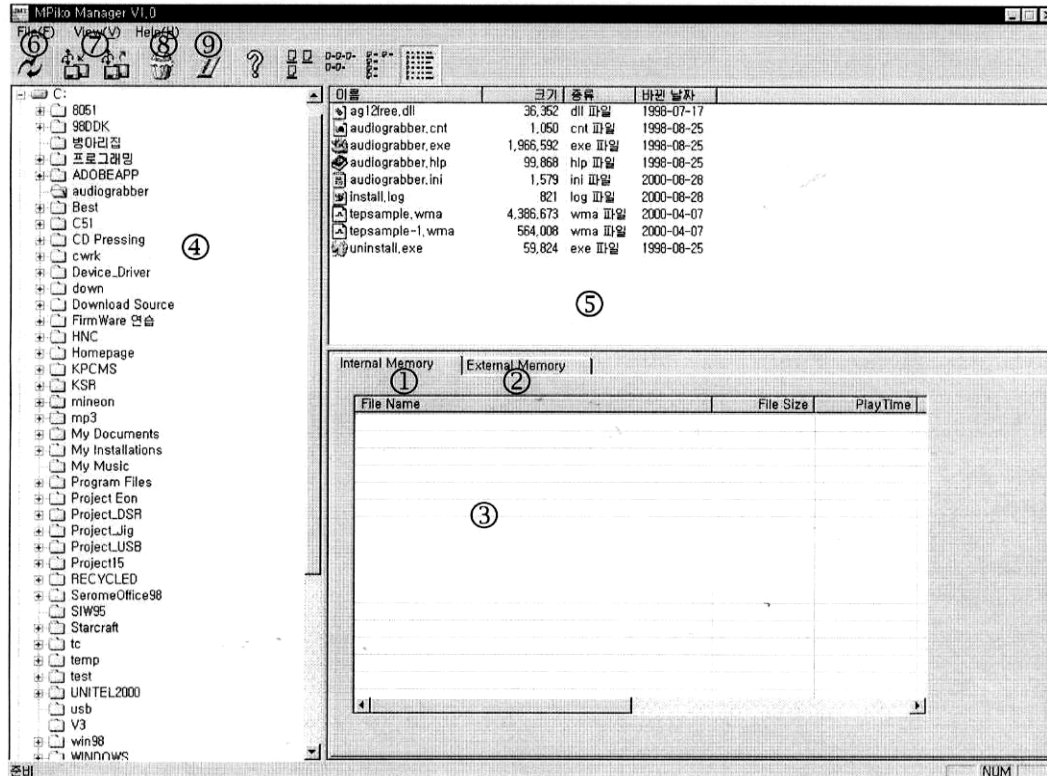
MPiko Manager V1.0

File(F) View(V) Help(H)

⑥ ⑦ ⑧ ⑨

C:
8051
98DDK
병아리집
프로그래밍
ADOBEAPP
audiograbber
Best
C51
CD Pressing
cwrk
Device_Driver
down
Download Source
FirmWare 연습
HNC
Homepage
KPCMS
KSR
mineon
mp3
My Documents
My Installations
My Music
Program Files
Project Eon
Project_DSR
Project_Jig
Project_USB
Project15
RECYCLED
SeromeOffice98
SIW95
Starcraft
tc
temp
test
UNITEL2000
usb
V3
win98
WINDOWS

④

| 이름 | 크기 | 종류 | 바뀐 날짜 |
|---|---|---|---|
| ag12free.dll | 36,352 | dll 파일 | 1998-07-17 |
| audiograbber.cnt | 1,050 | cnt 파일 | 1998-08-25 |
| audiograbber.exe | 1,966,592 | exe 파일 | 1998-08-25 |
| audiograbber.hlp | 99,868 | hlp 파일 | 1998-08-25 |
| audiograbber.ini | 1,579 | ini 파일 | 2000-08-28 |
| install.log | 821 | log 파일 | 2000-08-28 |
| tepsample.wma | 4,386,673 | wma 파일 | 2000-04-07 |
| tepsample-1.wma | 564,008 | wma 파일 | 2000-04-07 |
| uninstall.exe | 59,824 | exe 파일 | 1998-08-25 |

⑤

Internal Memory External Memory
① ②

| File Name | File Size | PlayTime |
|---|---|---|

③

준비 NUM